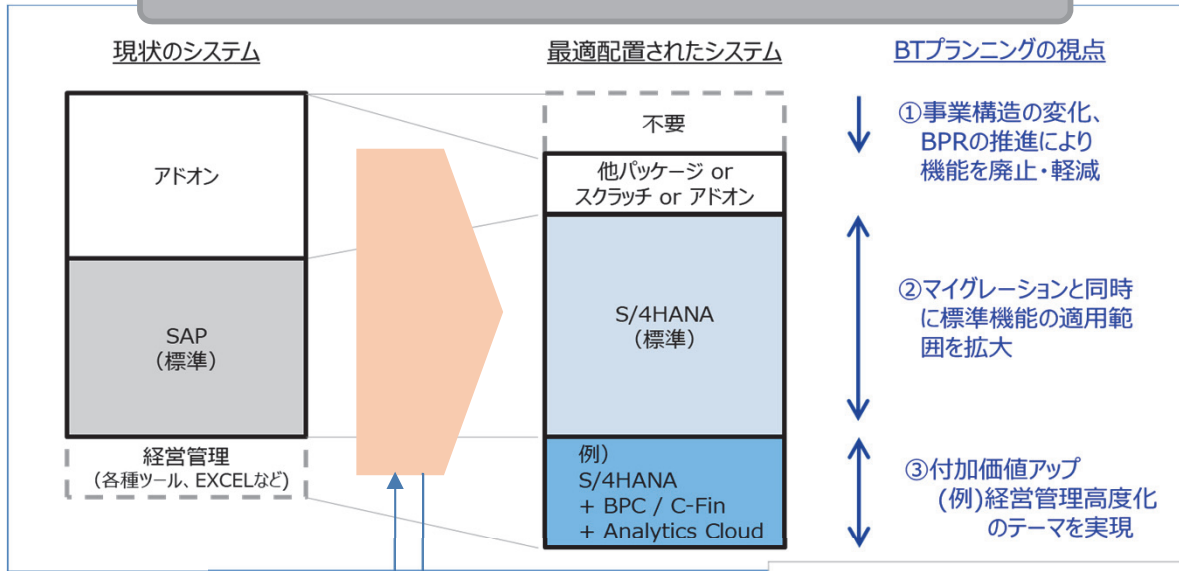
現状のシステム

アドオン

SAP
（標準）

経営管理
（各種ツール、EXCELなど）

最適配置されたシステム

不要

他パッケージ or
スクラッチ or アドオン

S/4HANA
（標準）

例）
S/4HANA
+ BPC / C-Fin
+ Analytics Cloud

BTプランニングの視点

①事業構造の変化、BPRの推進により機能を廃止・軽減

②マイグレーションと同時に標準機能の適用範囲を拡大

③付加価値アップ
(例)経営管理高度化のテーマを実現